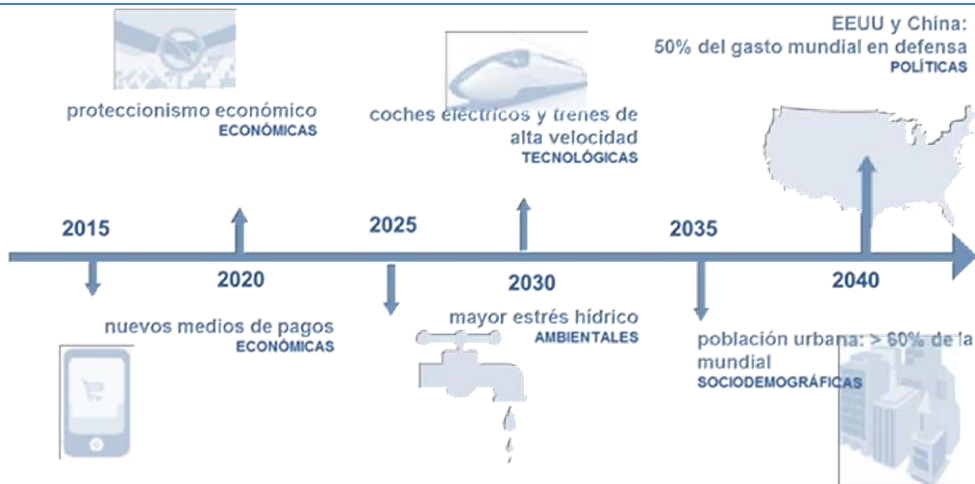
EEUU y China:
50% del gasto mundial en defensa
POLÍTICAS

proteccionismo económico
ECONÓMICAS

coches eléctricos y trenes de alta velocidad
TECNOLÓGICAS

2015

2020

2025

2030

2035

2040

nuevos medios de pagos
ECONÓMICAS

mayor estrés hídrico
AMBIENTALES

población urbana: > 60% de la mundial
SOCIODEMOGRÁFICAS